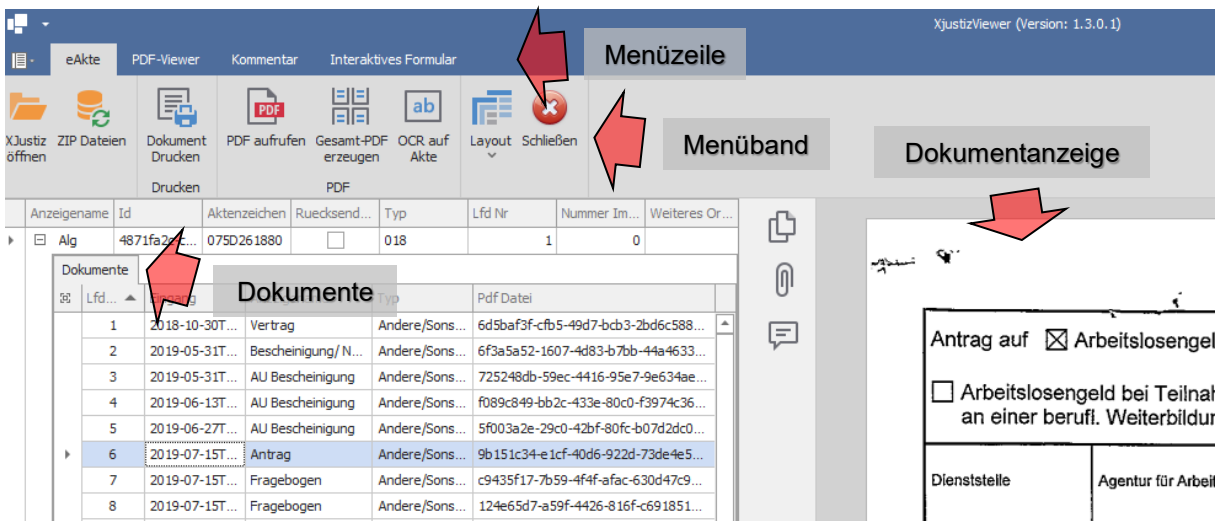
XjustizViewer (Version: 1.3.0.1)

eAkte PDF-Viewer Kommentar Interaktives Formular

Menüzeile

XJustiz öffnen ZIP Dateien

Dokument Drucken

Drucken

PDF aufrufen Gesamt-PDF erzeugen OCR auf Akte

PDF

Layout Schließen

Menüband

Dokumentanzeige

| Anzeigename | Id | Aktenzeichen | Ruecksend... | Typ | Lfd Nr | Nummer Im... | Weiteres Or... |
|---|---|---|---|---|---|---|---|
| Alg | 4871fa2... | 075D261880 | | 018 | 1 | 0 | |

Dokumente

Dokumente

| Lfd... | Eingang | | Typ | Pdf Datei |
|---|---|---|---|---|
| 1 | 2018-10-30T... | Vertrag | Andere/Sons... | 6d5baf3f-cfb5-49d7-bcb3-2bd6c588... |
| 2 | 2019-05-31T... | Bescheinigung/ N... | Andere/Sons... | 6f3a5a52-1607-4d83-b7bb-44a4633... |
| 3 | 2019-05-31T... | AU Bescheinigung | Andere/Sons... | 725248db-59ec-4416-95e7-9e634ae... |
| 4 | 2019-06-13T... | AU Bescheinigung | Andere/Sons... | f089c849-bb2c-433e-80c0-f3974c36... |
| 5 | 2019-06-27T... | AU Bescheinigung | Andere/Sons... | 5f003a2e-29c0-42bf-80fc-b07d2dc0... |
| 6 | 2019-07-15T... | Antrag | Andere/Sons... | 9b151c34-e1cf-40d6-922d-73de4e5... |
| 7 | 2019-07-15T... | Fragebogen | Andere/Sons... | c9435f17-7b59-4f4f-afac-630d47c9... |
| 8 | 2019-07-15T... | Fragebogen | Andere/Sons... | 124e65d7-a59f-4426-816f-c691851... |

Antrag auf ☒ Arbeitslosengel

☐ Arbeitslosengeld bei Teilnah an einer berufl. Weiterbildun

Dienststelle

Agentur für Arbeit